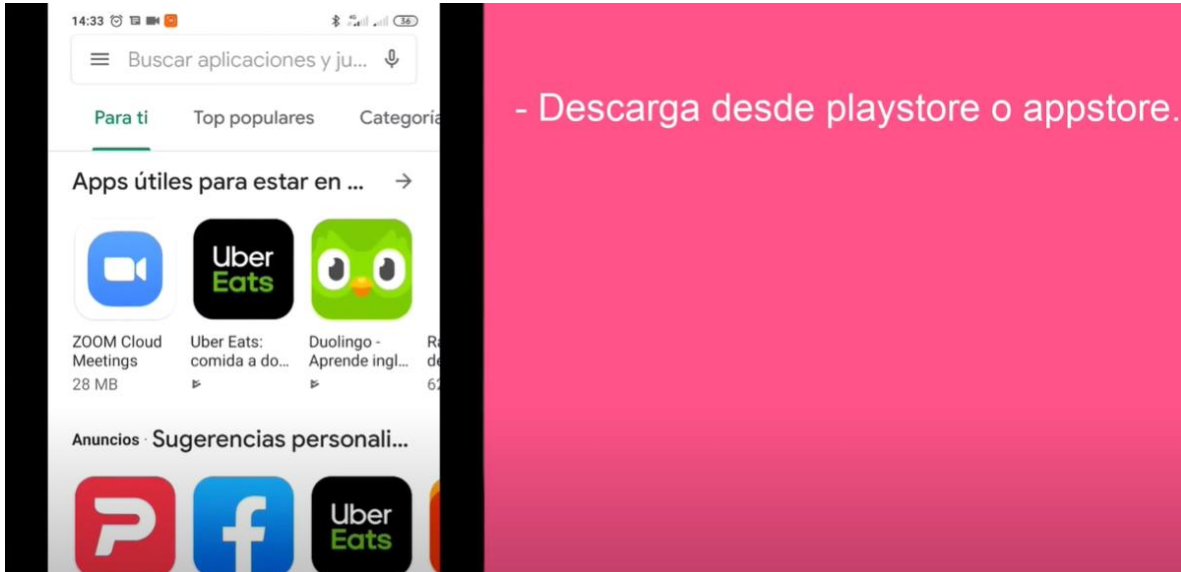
14:33 56

Buscar aplicaciones y ju...

Para ti Top populares Categorí

Apps útiles para estar en ... →

Uber Eats

ZOOM Cloud Meetings
28 MB

Uber Eats: comida a do...

Duolingo - Aprende ingl...

R
d
62

Anuncios · Sugerencias personali...

Uber Eats

- Descarga desde playstore o appstore.